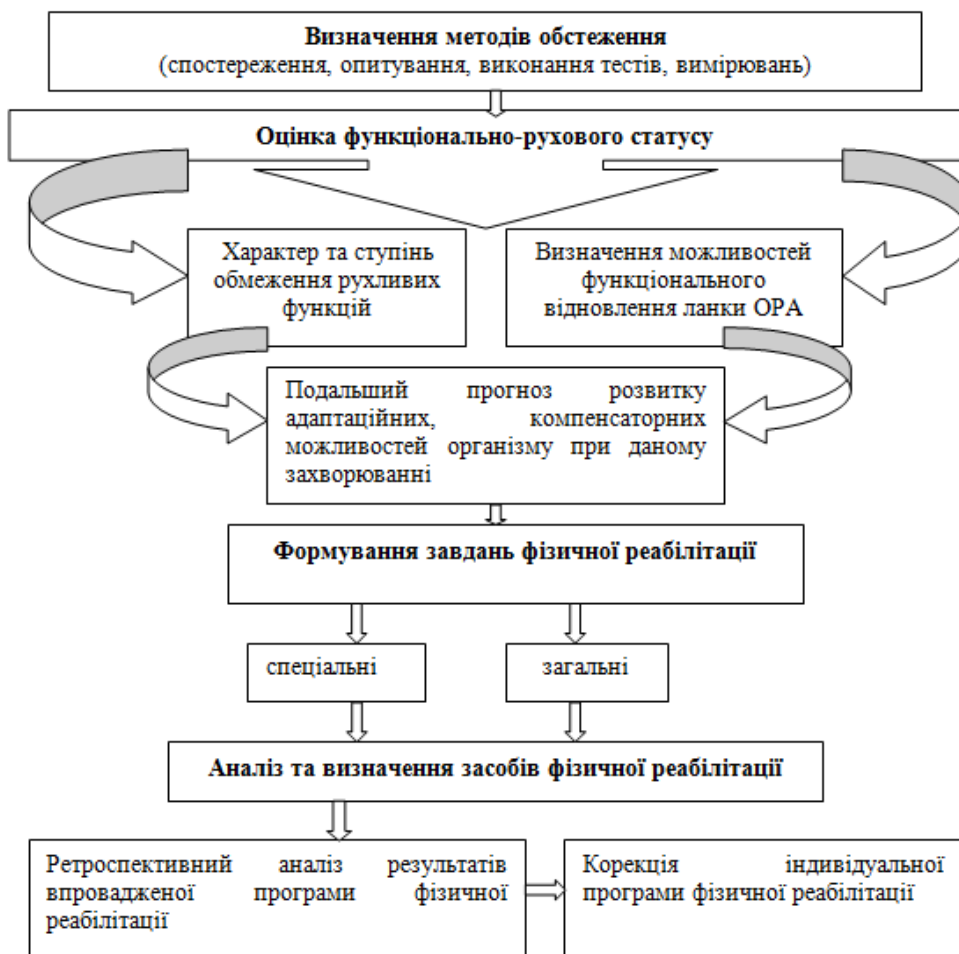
**Визначення методів обстеження**
(спостереження, опитування, виконання тестів, вимірювань)

**Оцінка функціонально-рухового статусу**

Характер та ступінь обмеження рухливих функцій

Визначення можливостей функціонального відновлення ланки ОРА

Подальший прогноз розвитку адаптаційних, компенсаторних можливостей організму при даному захворюванні

**Формування завдань фізичної реабілітації**

спеціальні

загальні

**Аналіз та визначення засобів фізичної реабілітації**

Ретроспективний аналіз результатів впровадженої програми фізичної реабілітації

Корекція індивідуальної програми фізичної реабілітації